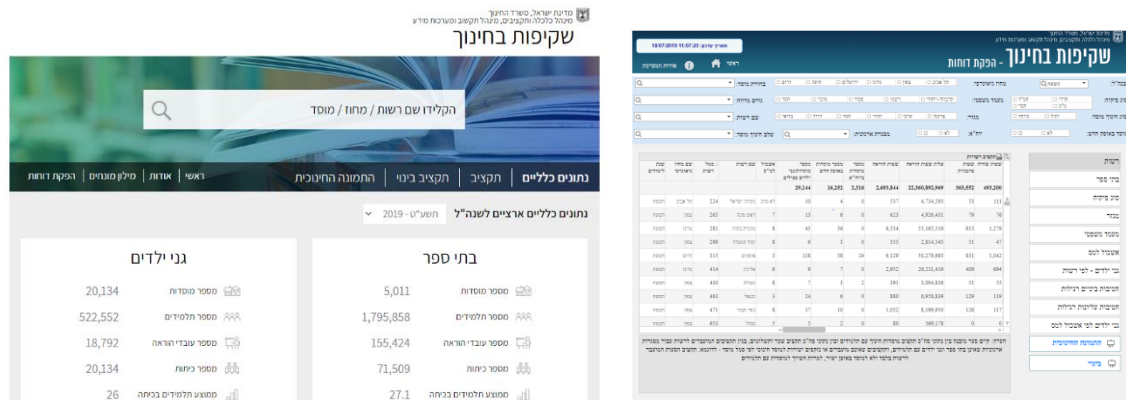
מדינת ישראל, משרד החינוך
מינהל כלכלה ותקציבים, מינהל תקשוב ומערכות מידע
שקיפות בחינוך

הקלידו שם רשות / מחוז / מוסד

נתונים כלליים | תקציב | תקציב ביני | התמונה החינוכית
ראשי | אודות | מילון מונחים | הפקת דוחות

נתונים כלליים ארציים לשנה"ל תשע"ט - 2019

בתי ספר
מספר מוסדות 5,011
מספר תלמידים 1,795,858
מספר עובדי הוראה 155,424
מספר כיתות 71,509
ממוצע תלמידים בכיתה 27.1

גני ילדים
מספר מוסדות 20,134
מספר תלמידים 522,552
מספר עובדי הוראה 18,792
מספר כיתות 20,134
ממוצע תלמידים בכיתה 26

שקיפות בחינוך - הפקת דוחות
ראשי
אודות המערכת

רשות
בתי ספר
מגזר
פיקוח
אשכול
גני ילדים
התפלגות התלמידים
מיפוי

| | | | | | | | | |
|---|---|---|---|---|---|---|---|---|
| 29,144 | 16,252 | 2,516 | 2,693,844 | 22,560,892,969 | 363,052 | 493,206 |
| 38 | 4 | 0 | 337 | 4,734,393 | 33 | 111 |
| 13 | 6 | 0 | 623 | 4,826,431 | 78 | 76 |
| 41 | 36 | 0 | 8,334 | 35,565,338 | 815 | 1,278 |
| 8 | 3 | 0 | 335 | 2,814,545 | 31 | 47 |
| 108 | 38 | 24 | 8,120 | 50,279,693 | 831 | 1,042 |
| 9 | 7 | 0 | 2,952 | 26,211,419 | 409 | 694 |
| 7 | 3 | 2 | 391 | 3,094,836 | 31 | 55 |
| 24 | 6 | 0 | 880 | 6,958,839 | 129 | 119 |
| 17 | 10 | 0 | 1,032 | 8,199,950 | 120 | 117 |
| 5 | 2 | 0 | 80 | 599,178 | 0 | 0 |

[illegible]